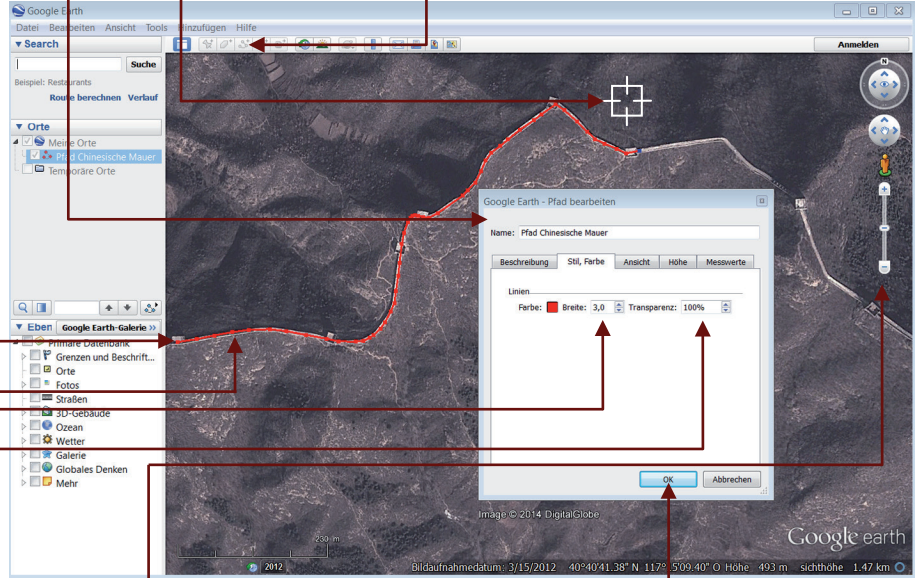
Google Earth

Datei Bearbeiten Ansicht Tools Hinzufügen Hilfe

Anmelden

▼ Search

Suche

Beispiel: Restaurants

Route berechnen Verlauf

▼ Orte

Meine Orte

Pfad Chinesische Mauer

Temporäre Orte

▼ Eben Google Earth-Galerie »

Primäre Datenbank

Grenzen und Beschrift...

Orte

Fotos

Straßen

3D-Gebäude

Ozean

Wetter

Galerie

Globales Denken

Mehr

Google Earth - Pfad bearbeiten

Name: Pfad Chinesische Mauer

Beschreibung | Stil, Farbe | Ansicht | Höhe | Messwerte

Linien

Farbe: Breite: 3,0 Transparenz: 100%

OK Abbrechen

Image © 2014 DigitalGlobe

Google earth

230 m

2012

Bildaufnahmedatum: 3/15/2012 40°40'41.38" N 117° 5'09.40" O Höhe 493 m sichthöhe 1.47 km